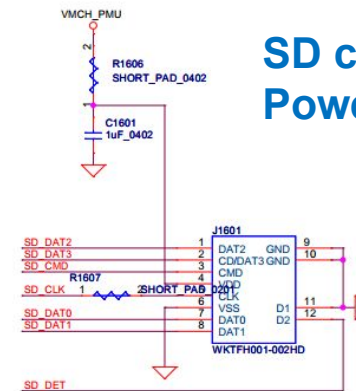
VMCH_PMU

2
R1606
SHORT_PAD_0402
1

C1601
1uF_0402

SD c
Powe

J1601
SD_DAT2
SD_DAT3
SD_CMD
R1607
SD_CLK 1 2SHORT_PAD_0201
SD_DAT0
SD_DAT1
1
2
3
4
5
6
7
8
DAT2
CD/DAT3
CMD
VDD
CLK
VSS
DAT0
DAT1
GND
GND
D1
D2
9
10
11
12
WKTFH001-002HD

SD_DET